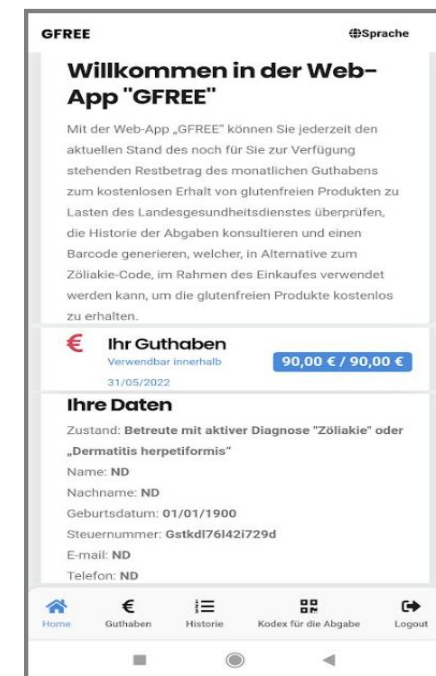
GFREE

Sprache

Willkommen in der Web-App "GFREE"

Mit der Web-App „GFREE" können Sie jederzeit den aktuellen Stand des noch für Sie zur Verfügung stehenden Restbetrag des monatlichen Guthabens zum kostenlosen Erhalt von glutenfreien Produkten zu Lasten des Landesgesundheitsdienstes überprüfen, die Historie der Abgaben konsultieren und einen Barcode generieren, welcher, in Alternative zum Zöliakie-Code, im Rahmen des Einkaufes verwendet werden kann, um die glutenfreien Produkte kostenlos zu erhalten.

€ Ihr Guthaben
Verwendbar innerhalb 31/05/2022
90,00 € / 90,00 €

Ihre Daten

Zustand: Betreute mit aktiver Diagnose "Zöliakie" oder „Dermatitis herpetiformis"
Name: ND
Nachname: ND
Geburtsdatum: 01/01/1900
Steuernummer: Gstkdl76l42i729d
E-mail: ND
Telefon: ND

Home
Guthaben
Historie
Kodex für die Abgabe
Logout